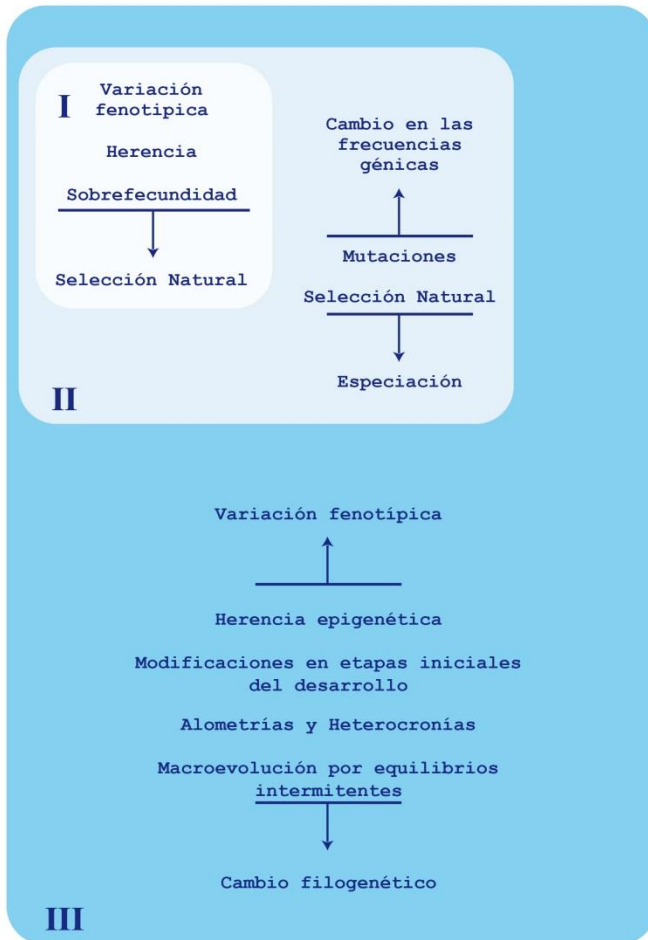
I

Variación fenotipica

Herencia

Sobrefecundidad

Selección Natural

Cambio en las frecuencias génicas

Mutaciones

Selección Natural

Especiación

II

Variación fenotípica

Herencia epigenética

Modificaciones en etapas iniciales del desarrollo

Alometrías y Heterocronías

Macroevolución por equilibrios intermitentes

Cambio filogenético

III